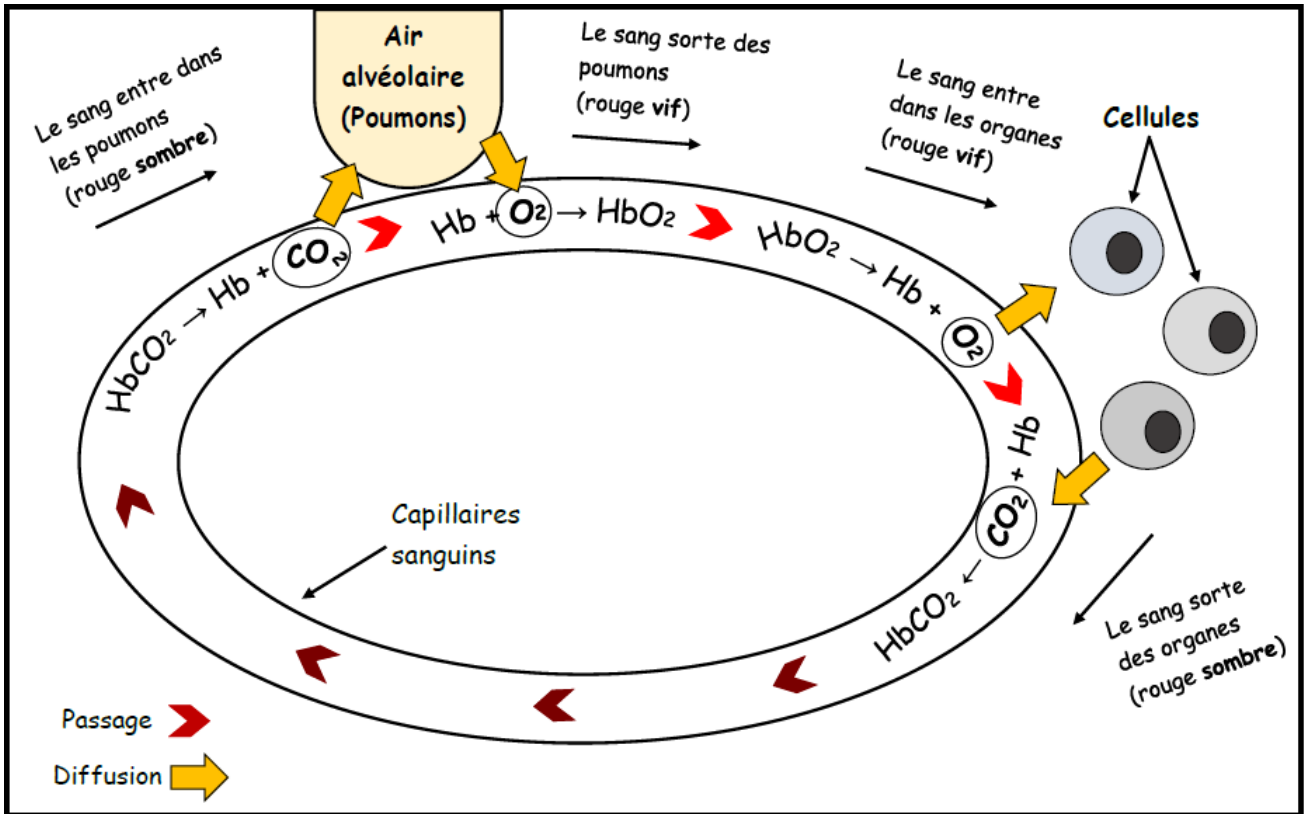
Air alvéolaire (Poumons)

Le sang entre dans les poumons (rouge **sombre**)

Le sang sorte des poumons (rouge **vif**)

Le sang entre dans les organes (rouge **vif**)

Cellules

$HbCO_2 \rightarrow Hb + CO_2$

$Hb + O_2 \rightarrow HbO_2$

$HbO_2 \rightarrow Hb + O_2$

$Hb + CO_2 \rightarrow HbCO_2$

Capillaires sanguins

Le sang sorte des organes (rouge **sombre**)

Passage

Diffusion